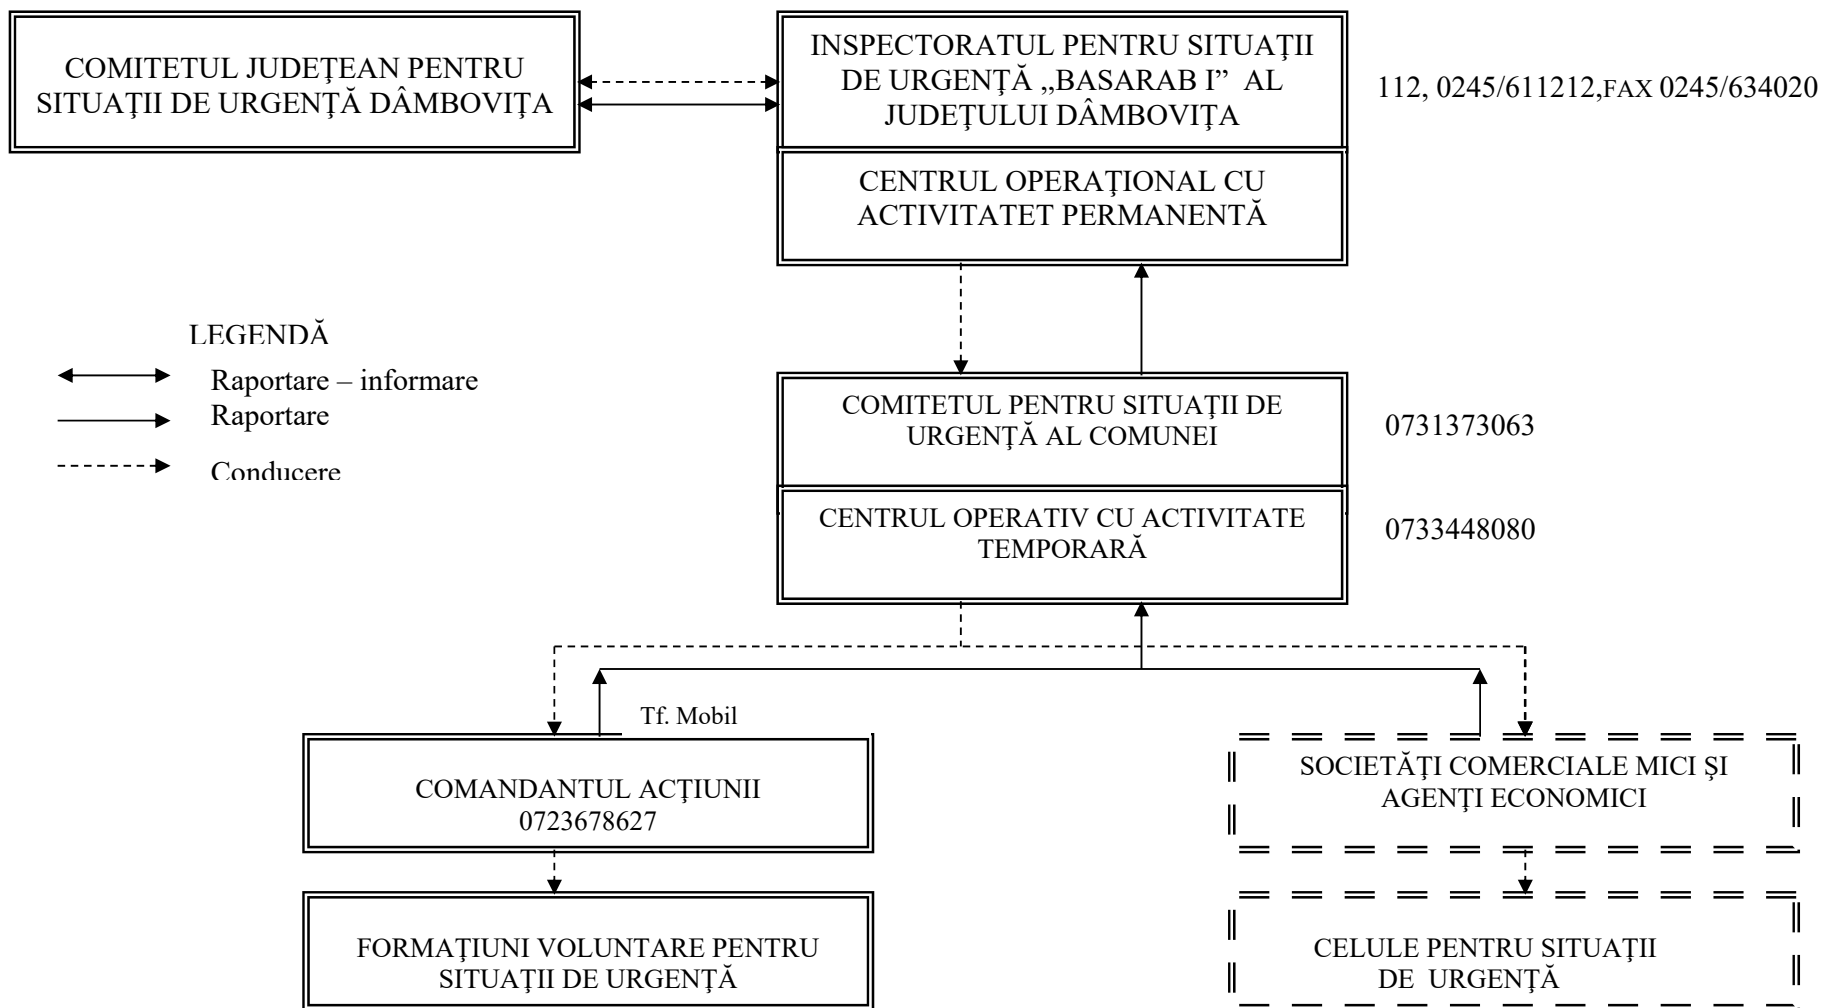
COMITETUL JUDEŢEAN PENTRU SITUAŢII DE URGENŢĂ DÂMBOVIŢA

INSPECTORATUL PENTRU SITUAŢII DE URGENŢĂ „BASARAB I” AL JUDEŢULUI DÂMBOVIŢA

112, 0245/611212,FAX 0245/634020

CENTRUL OPERAŢIONAL CU ACTIVITATET PERMANENTĂ

LEGENDĂ

Raportare – informare

Raportare

Conducere

COMITETUL PENTRU SITUAŢII DE URGENŢĂ AL COMUNEI

0731373063

CENTRUL OPERATIV CU ACTIVITATE TEMPORARĂ

0733448080

Tf. Mobil

COMANDANTUL ACŢIUNII
0723678627

SOCIETĂŢI COMERCIALE MICI ŞI AGENŢI ECONOMICI

FORMAŢIUNI VOLUNTARE PENTRU SITUAŢII DE URGENŢĂ

CELULE PENTRU SITUAŢII DE URGENŢĂ